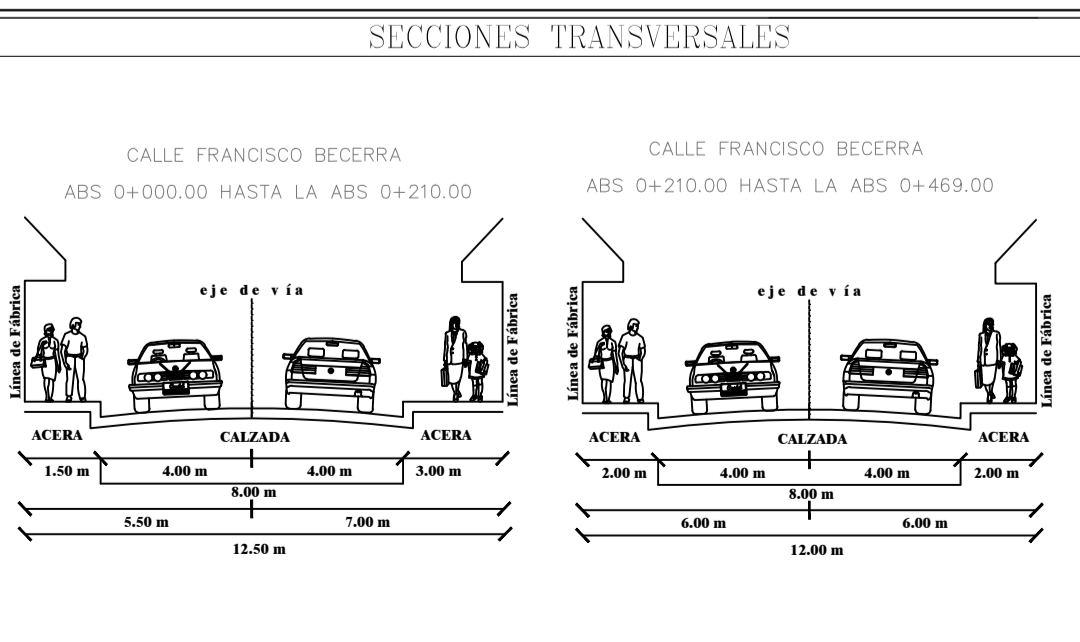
SECCIONES TRANSVERSALES

CALLE FRANCISCO BECERRA

ABS 0+000.00 HASTA LA ABS 0+210.00

Línea de Fábrica

eje de vía

Línea de Fábrica

ACERA

CALZADA

ACERA

1.50 m

4.00 m

4.00 m

3.00 m

8.00 m

5.50 m

7.00 m

12.50 m

CALLE FRANCISCO BECERRA

ABS 0+210.00 HASTA LA ABS 0+469.00

Línea de Fábrica

eje de vía

Línea de Fábrica

ACERA

CALZADA

ACERA

2.00 m

4.00 m

4.00 m

2.00 m

8.00 m

6.00 m

6.00 m

12.00 m